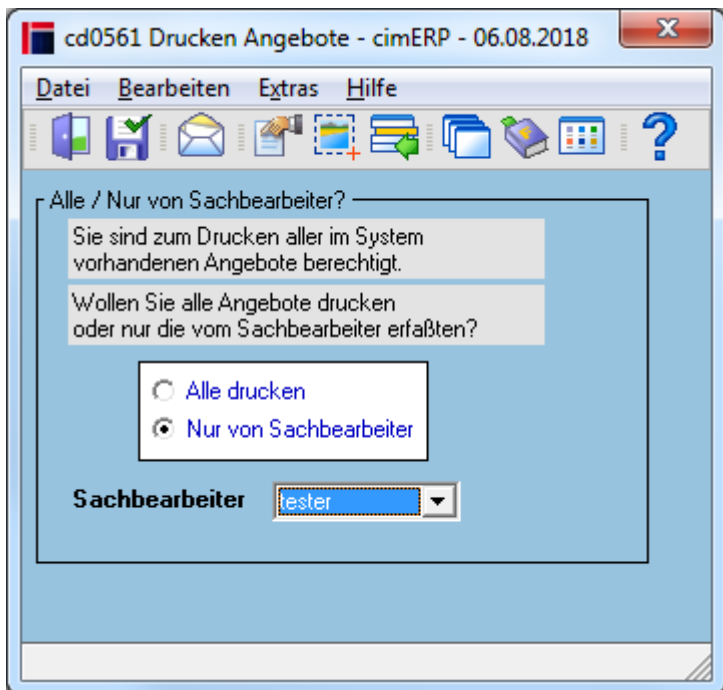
cd0561 Drucken Angebote - cimERP - 06.08.2018

Datei Bearbeiten Extras Hilfe

Alle / Nur von Sachbearbeiter?

Sie sind zum Drucken aller im System vorhandenen Angebote berechtigt.

Wollen Sie alle Angebote drucken oder nur die vom Sachbearbeiter erfaßten?

Alle drucken

Nur von Sachbearbeiter

Sachbearbeiter tester